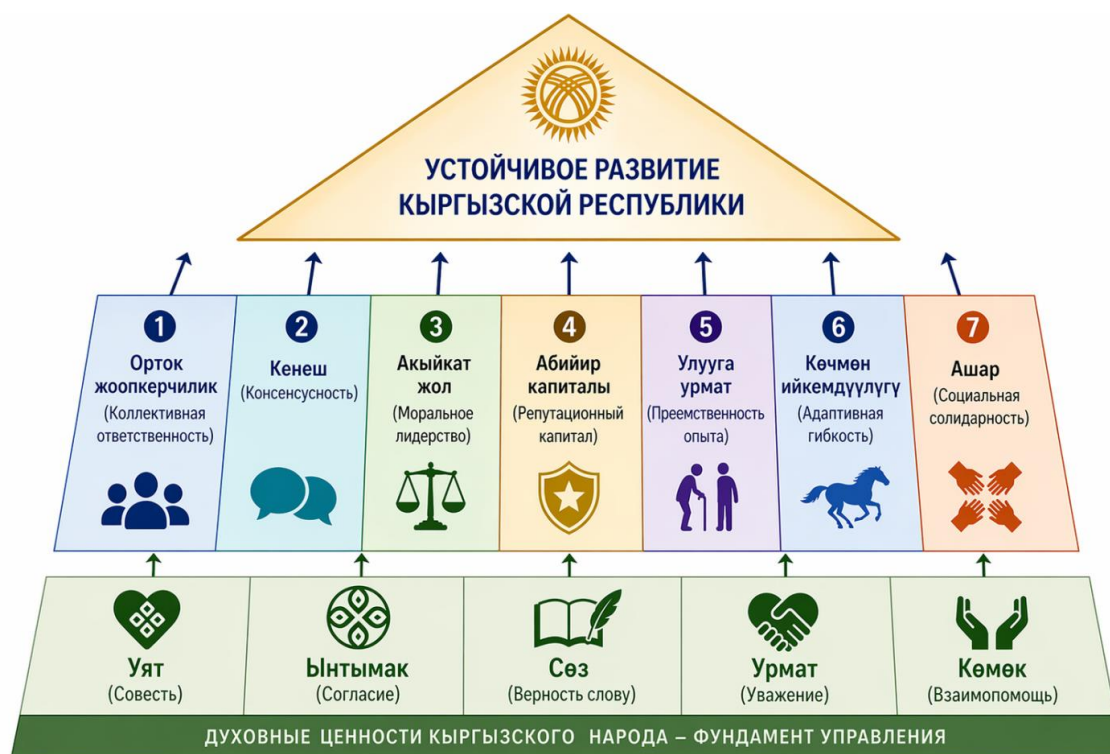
УСТОЙЧИВОЕ РАЗВИТИЕ КЫРГЫЗСКОЙ РЕСПУБЛИКИ

1
Орток жоопкерчилик
(Коллективная ответственность)

2
Кенеш
(Консенсусность)

3
Акыйкат жол
(Моральное лидерство)

4
Абийир капиталы
(Репутационный капитал)

5
Улууга урмат
(Преемственность опыта)

6
Көчмөн ийкемдүүлүгү
(Адаптивная гибкость)

7
Ашар
(Социальная солидарность)

Уят
(Совесть)

Ынтымак
(Согласие)

Сөз
(Верность слову)

Урмат
(Уважение)

Көмөк
(Взаимопомощь)

ДУХОВНЫЕ ЦЕННОСТИ КЫРГЫЗСКОГО НАРОДА – ФУНДАМЕНТ УПРАВЛЕНИЯ